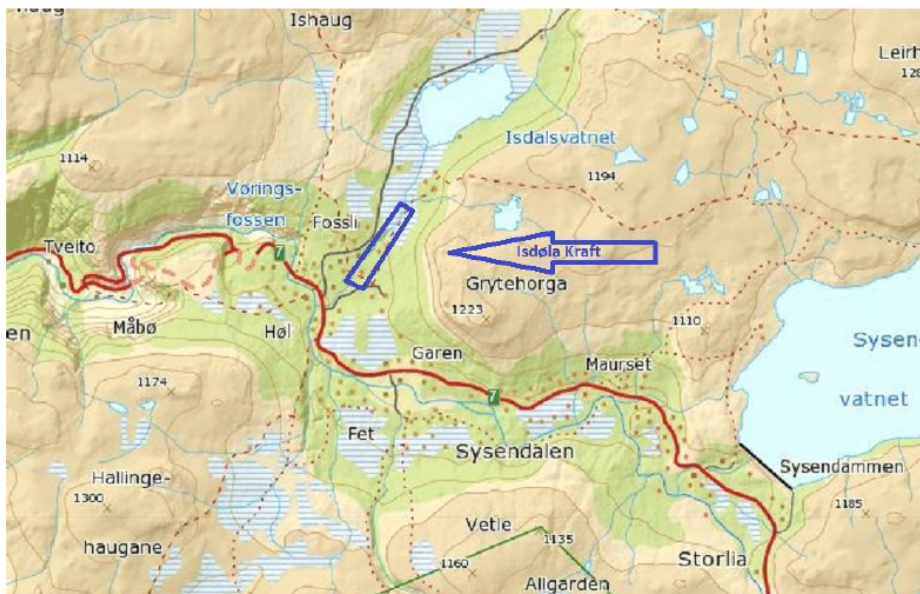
haug
Ishaug
Leirh
120
Isdalsvatnet
1114
1194
Vørings-
fossen
Fossli
Tveito
7
Isdøla Kraft
Grytehorga
1223
1110
Måbø
Høl
Sysen
en
Garen
Maurset
vatnet
1174
7
Fet
Sysendalen
Sysendammen
Hallinge-
1300
1185
Vetle
1135
haugane
1160
Storlia
Allgarden